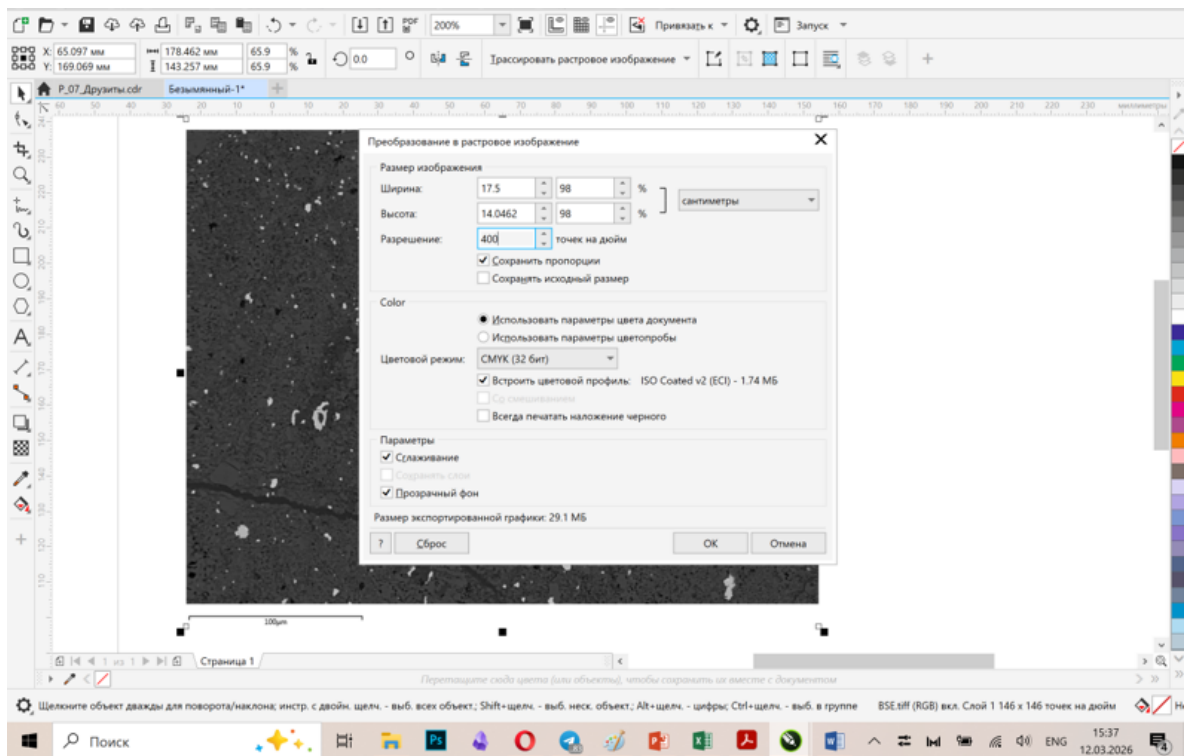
200% Привязать к Запуск

X: 65.097 мм
Y: 169.069 мм
178.462 мм
143.257 мм
65.9 %
65.9 %
0.0
Трассировать растровое изображение

P_07_Друзиты.cdr
Безымянный-1*

миллиметры

Преобразование в растровое изображение

Размер изображения
Ширина: 17.5 98 %
Высота: 14.0462 98 %
сантиметры
Разрешение: 400 точек на дюйм
Сохранить пропорции
Сохранить исходный размер

Color
Использовать параметры цвета документа
Использовать параметры цветопробы
Цветовой режим: CMYK (32 бит)
Встроить цветовой профиль: ISO Coated v2 (ECI) - 1.74 МБ
Со смешиванием
Всегда печатать наложение черного

Параметры
Сглаживание
Сохранить слои
Прозрачный фон

Размер экспортированной графики: 29.1 МБ

?
Сброс
OK
Отмена

100µm

1 из 1
Страница 1

Перетащите сюда цвета (или объекты), чтобы сохранить их вместе с документом

Щелкните объект дважды для поворота/наклона; инстр. с двойн. щелч. - выб. всех объект.; Shift+щелч. - выб. неск. объект.; Alt+щелч. - цифры; Ctrl+щелч. - выб. в группе
BSE.tiff (RGB) вкл. Слой 1 146 x 146 точек на дюйм

Поиск
ENG
15:37
12.03.2026